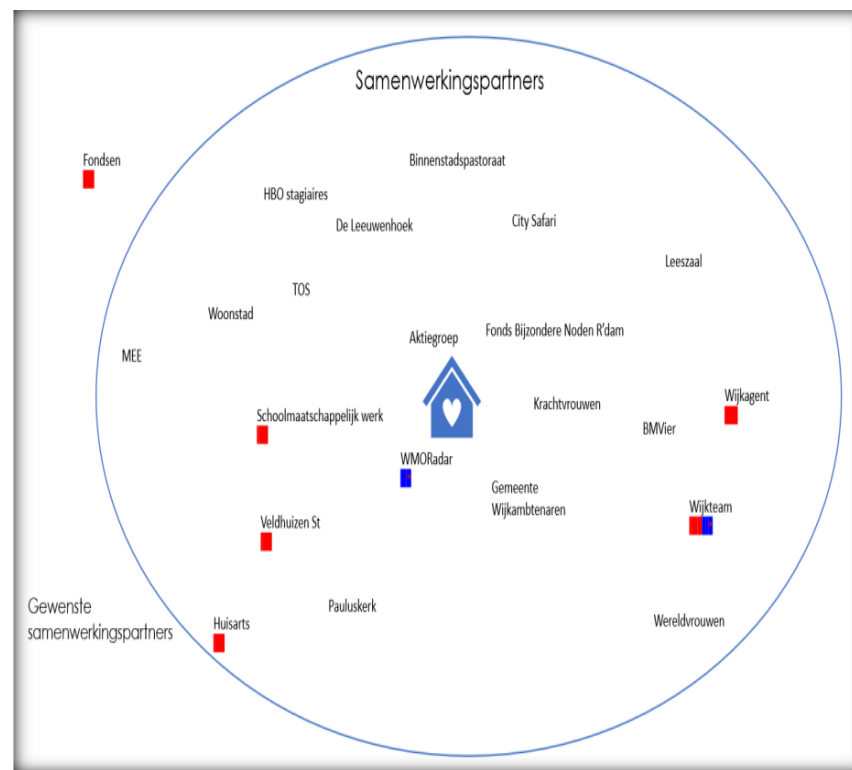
Samenwerkingspartners

Fondsen

Binnenstadspastoraat

HBO stagiaires

De Leeuwenhoek

City Safari

Leeszaal

TOS

Woonstad

Aktiegroep

Fonds Bijzondere Noden R'dam

MEE

Wijkagent

Schoolmaatschappelijk werk

Krachtvrouwen

BMVier

WMORadar

Gemeente Wijkambtenaren

Wijkteam

Veldhuizen St

Gewenste samenwerkingspartners

Huisarts

Pauluskerk

Wereldvrouwen